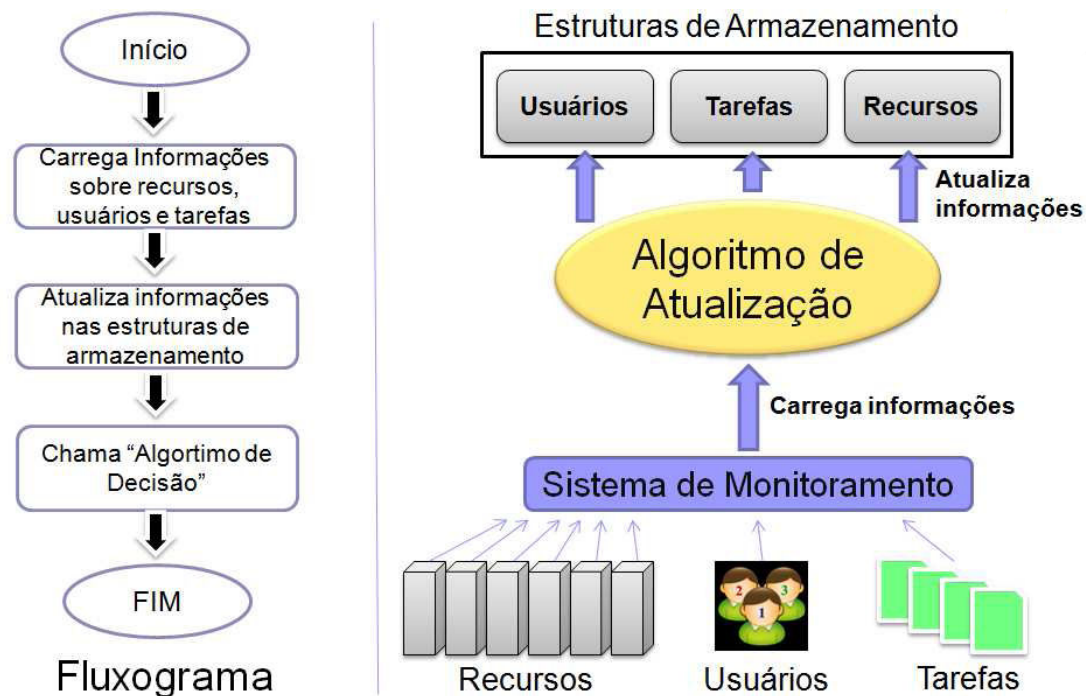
Início

Carrega Informações sobre recursos, usuários e tarefas

Atualiza informações nas estruturas de armazenamento

Chama "Algortimo de Decisão"

FIM

Fluxograma

Estruturas de Armazenamento

Usuários

Tarefas

Recursos

Atualiza informações

Algoritmo de Atualização

Carrega informações

Sistema de Monitoramento

2 1 3

Recursos

Usuários

Tarefas